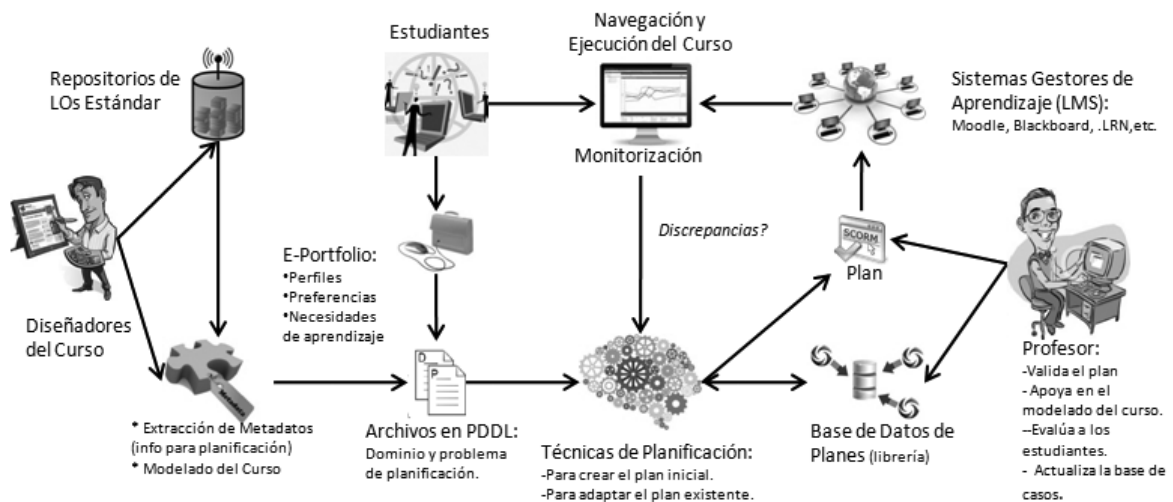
Estudiantes

Navegación y Ejecución del Curso

Repositorios de LOs Estándar

Sistemas Gestores de Aprendizaje (LMS):
Moodle, Blackboard, .LRN,etc.

Monitorización

Discrepancias?

E-Portfolio:
•Perfiles
•Preferencias
•Necesidades de aprendizaje

SCORM

Plan

Diseñadores del Curso

D

P

Profesor:
-Valida el plan
- Apoya en el modelado del curso.
--Evalúa a los estudiantes.
- Actualiza la base de casos.

* Extracción de Metadatos (info para planificación)
* Modelado del Curso

Archivos en PDDL:
Dominio y problema de planificación.

Técnicas de Planificación:
-Para crear el plan inicial.
-Para adaptar el plan existente.

Base de Datos de Planes (librería)